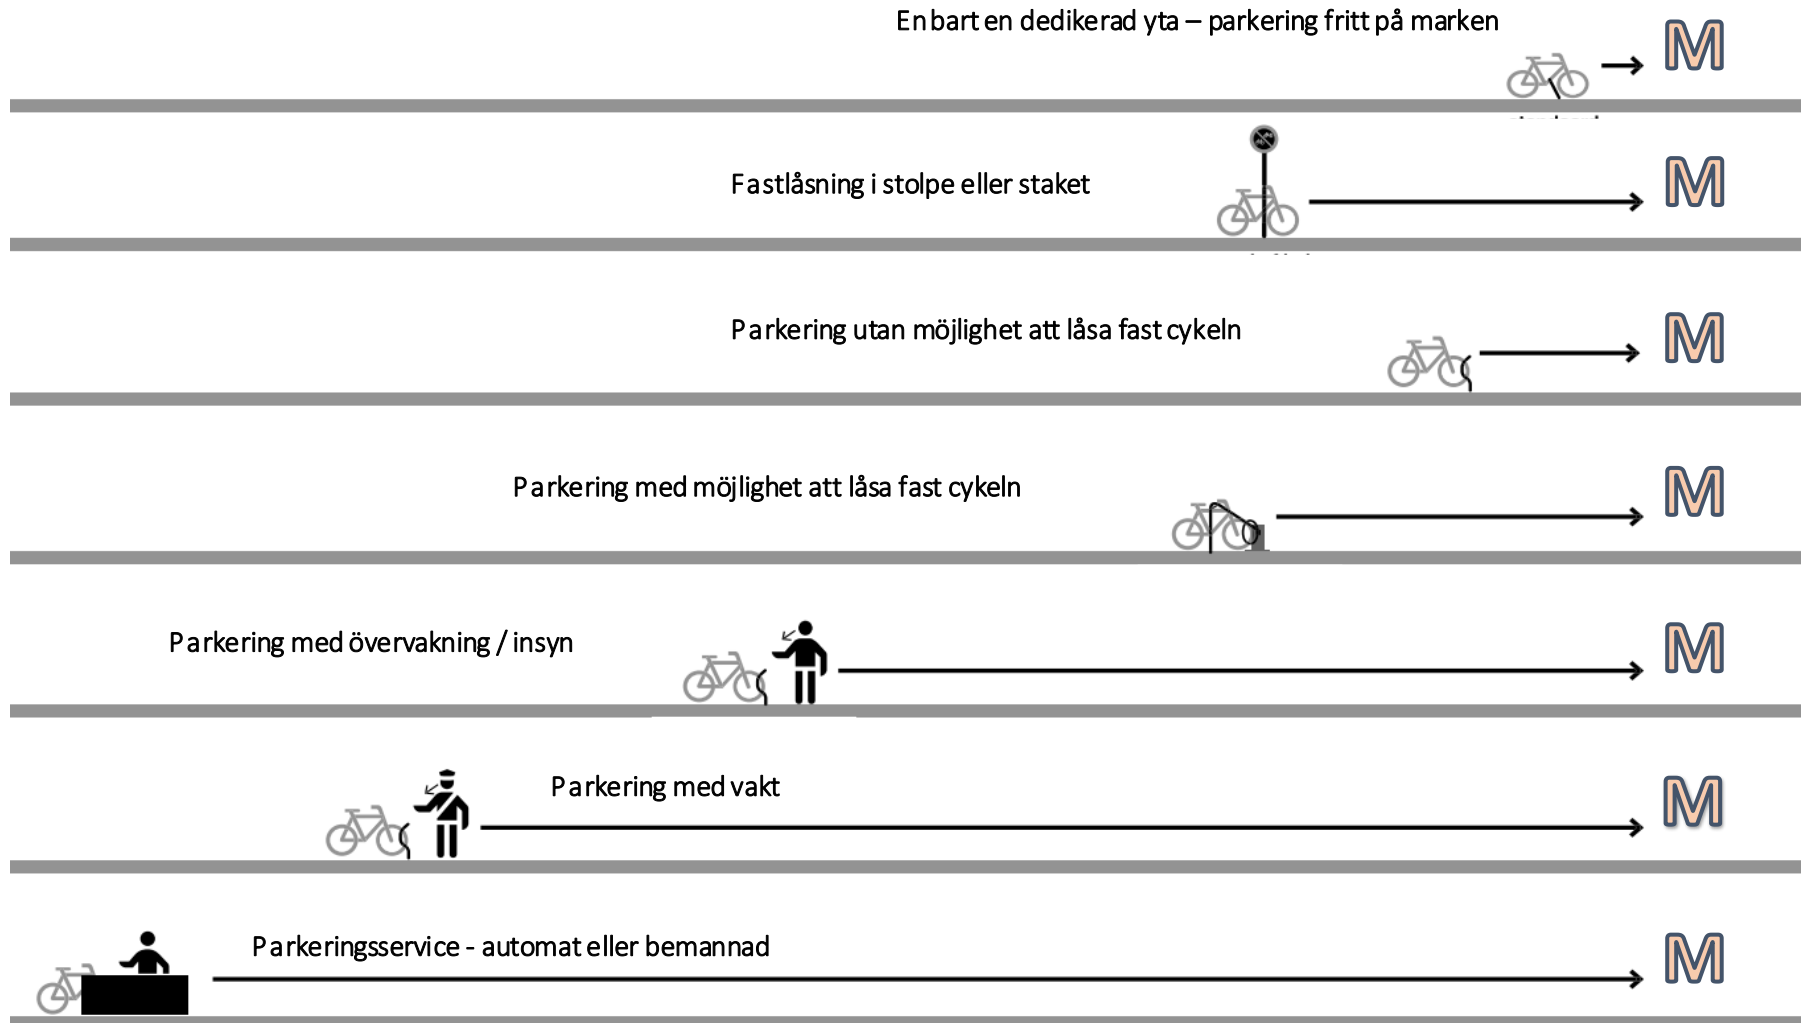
Enbart en dedikerad yta – parkering fritt på marken

M

Fastlåsning i stolpe eller staket

M

Parkering utan möjlighet att låsa fast cykeln

M

Parkering med möjlighet att låsa fast cykeln

M

Parkering med övervakning / insyn

M

Parkering med vakt

M

Parkeringsservice - automat eller bemannad

M